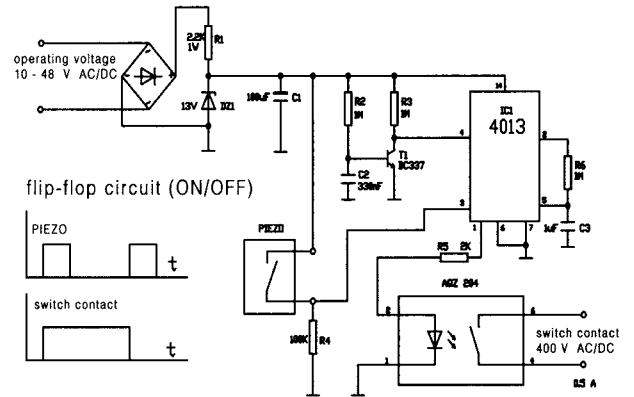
operating voltage
10 - 48 V AC/DC

2.2K
1W
R1

13V
DZ1

100uF
C1

R2
1M

R3
1M

IC1
4013

14
4
2
5
3
1
6
7

T1
BC337

C2
330nF

R6
1M

1uF
C3

flip-flop circuit (ON/OFF)

PIEZO
t

switch contact
t

PIEZO

100K
R4

R5 2K

AQZ 204

8
6
1
4

switch contact
400 V AC/DC

0.5 A